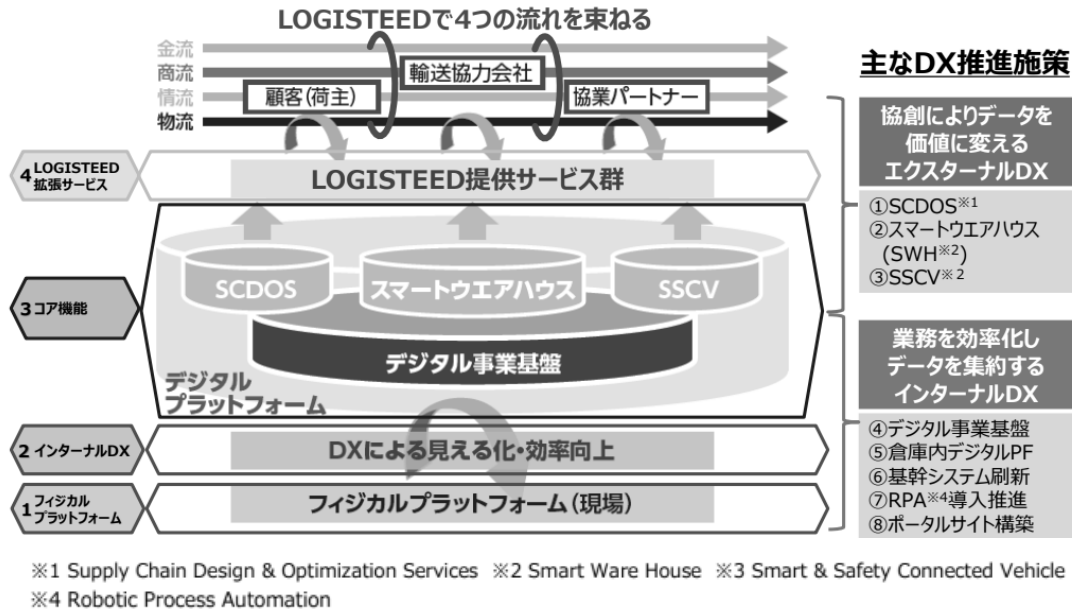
LOGISTEEDで4つの流れを束ねる

金流
商流
情流
物流

輸送協力会社
顧客(荷主)
協業パートナー

4 LOGISTEED 拡張サービス

LOGISTEED提供サービス群

3 コア機能

SCDOS
スマートウエアハウス
SSCV

デジタル事業基盤

デジタルプラットフォーム

2 インターナルDX

DXによる見える化・効率向上

1 フィジカルプラットフォーム

フィジカルプラットフォーム(現場)

主なDX推進施策

協創によりデータを価値に変えるエクスターナルDX

①SCDOS※1
②スマートウエアハウス(SWH※2)
③SSCV※2

業務を効率化しデータを集約するインターナルDX

④デジタル事業基盤
⑤倉庫内デジタルPF
⑥基幹システム刷新
⑦RPA※4導入推進
⑧ポータルサイト構築

※1 Supply Chain Design & Optimization Services ※2 Smart Ware House ※3 Smart & Safety Connected Vehicle
※4 Robotic Process Automation